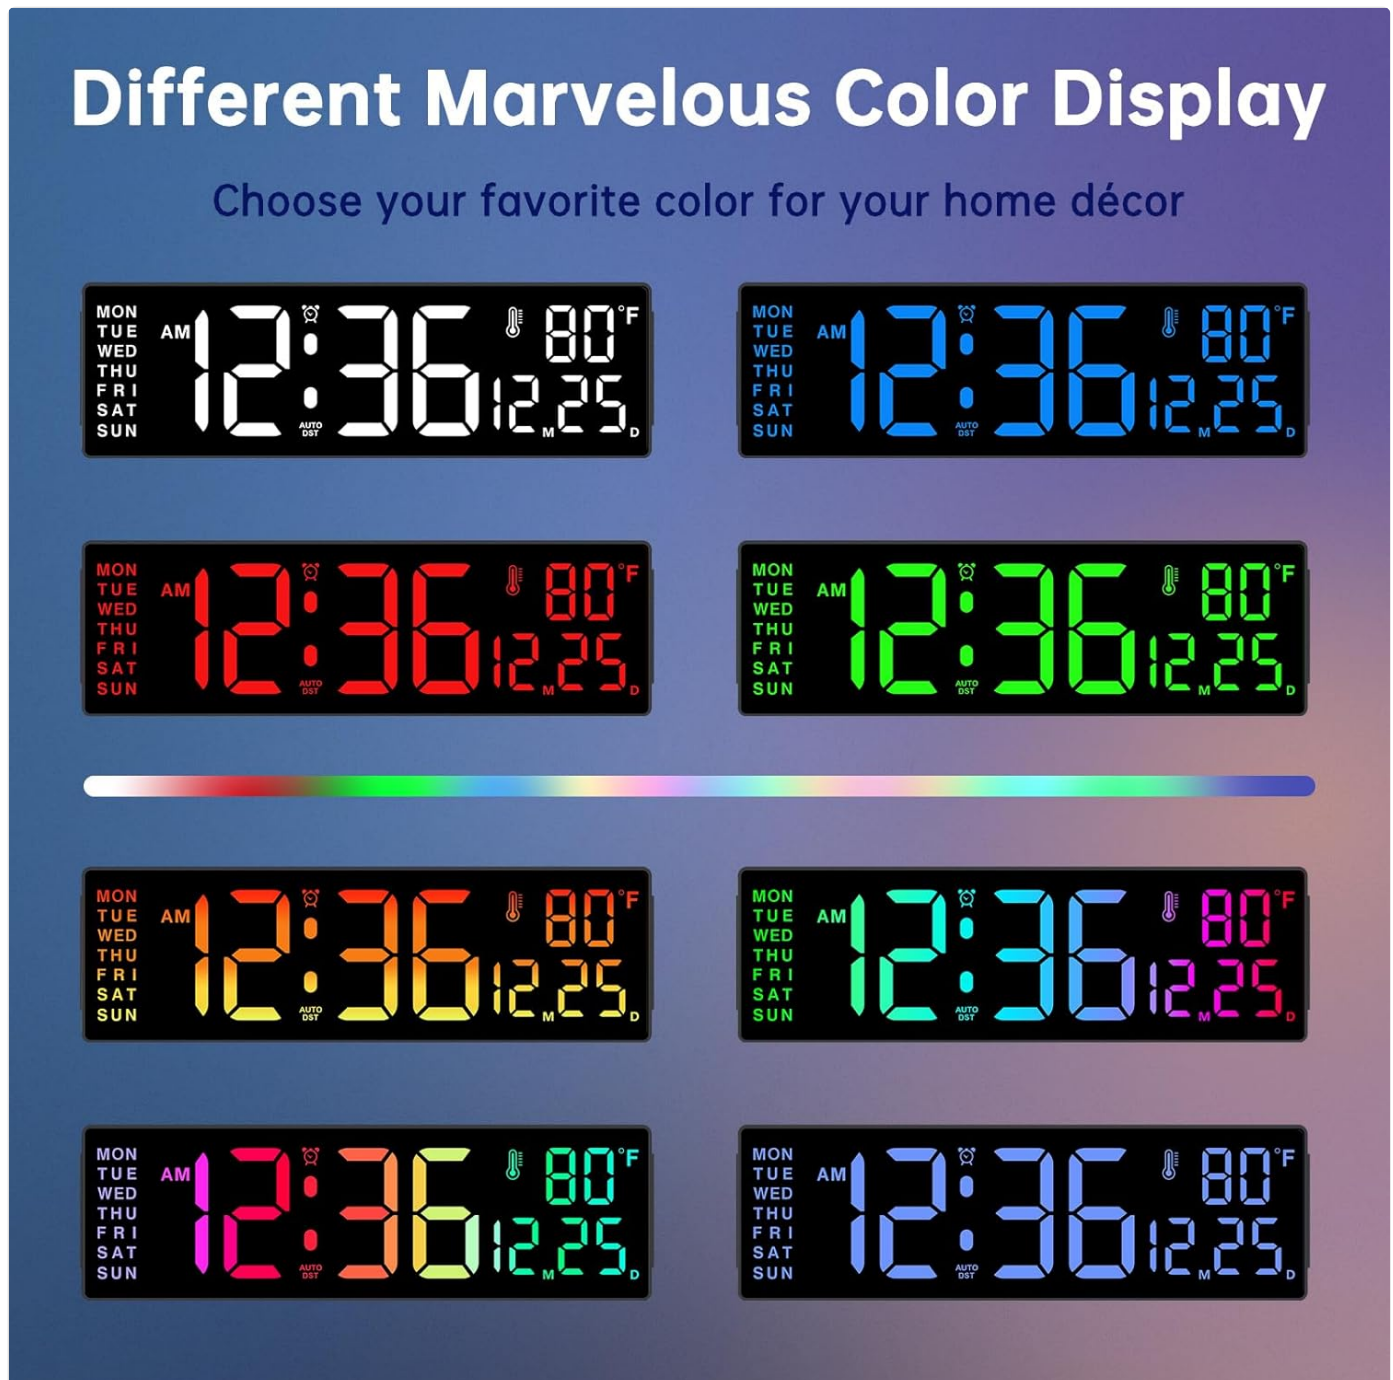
Different Marvelous Color Display

Choose your favorite color for your home décor

MON TUE WED THU FRI SAT SUN AM 12:36 AUTO DST 80°F 12 M 25 D

MON TUE WED THU FRI SAT SUN AM 12:36 AUTO DST 80°F 12 M 25 D

MON TUE WED THU FRI SAT SUN AM 12:36 AUTO DST 80°F 12 M 25 D

MON TUE WED THU FRI SAT SUN AM 12:36 AUTO DST 80°F 12 M 25 D

MON TUE WED THU FRI SAT SUN AM 12:36 AUTO DST 80°F 12 M 25 D

MON TUE WED THU FRI SAT SUN AM 12:36 AUTO DST 80°F 12 M 25 D

MON TUE WED THU FRI SAT SUN AM 12:36 AUTO DST 80°F 12 M 25 D

MON TUE WED THU FRI SAT SUN AM 12:36 AUTO DST 80°F 12 M 25 D